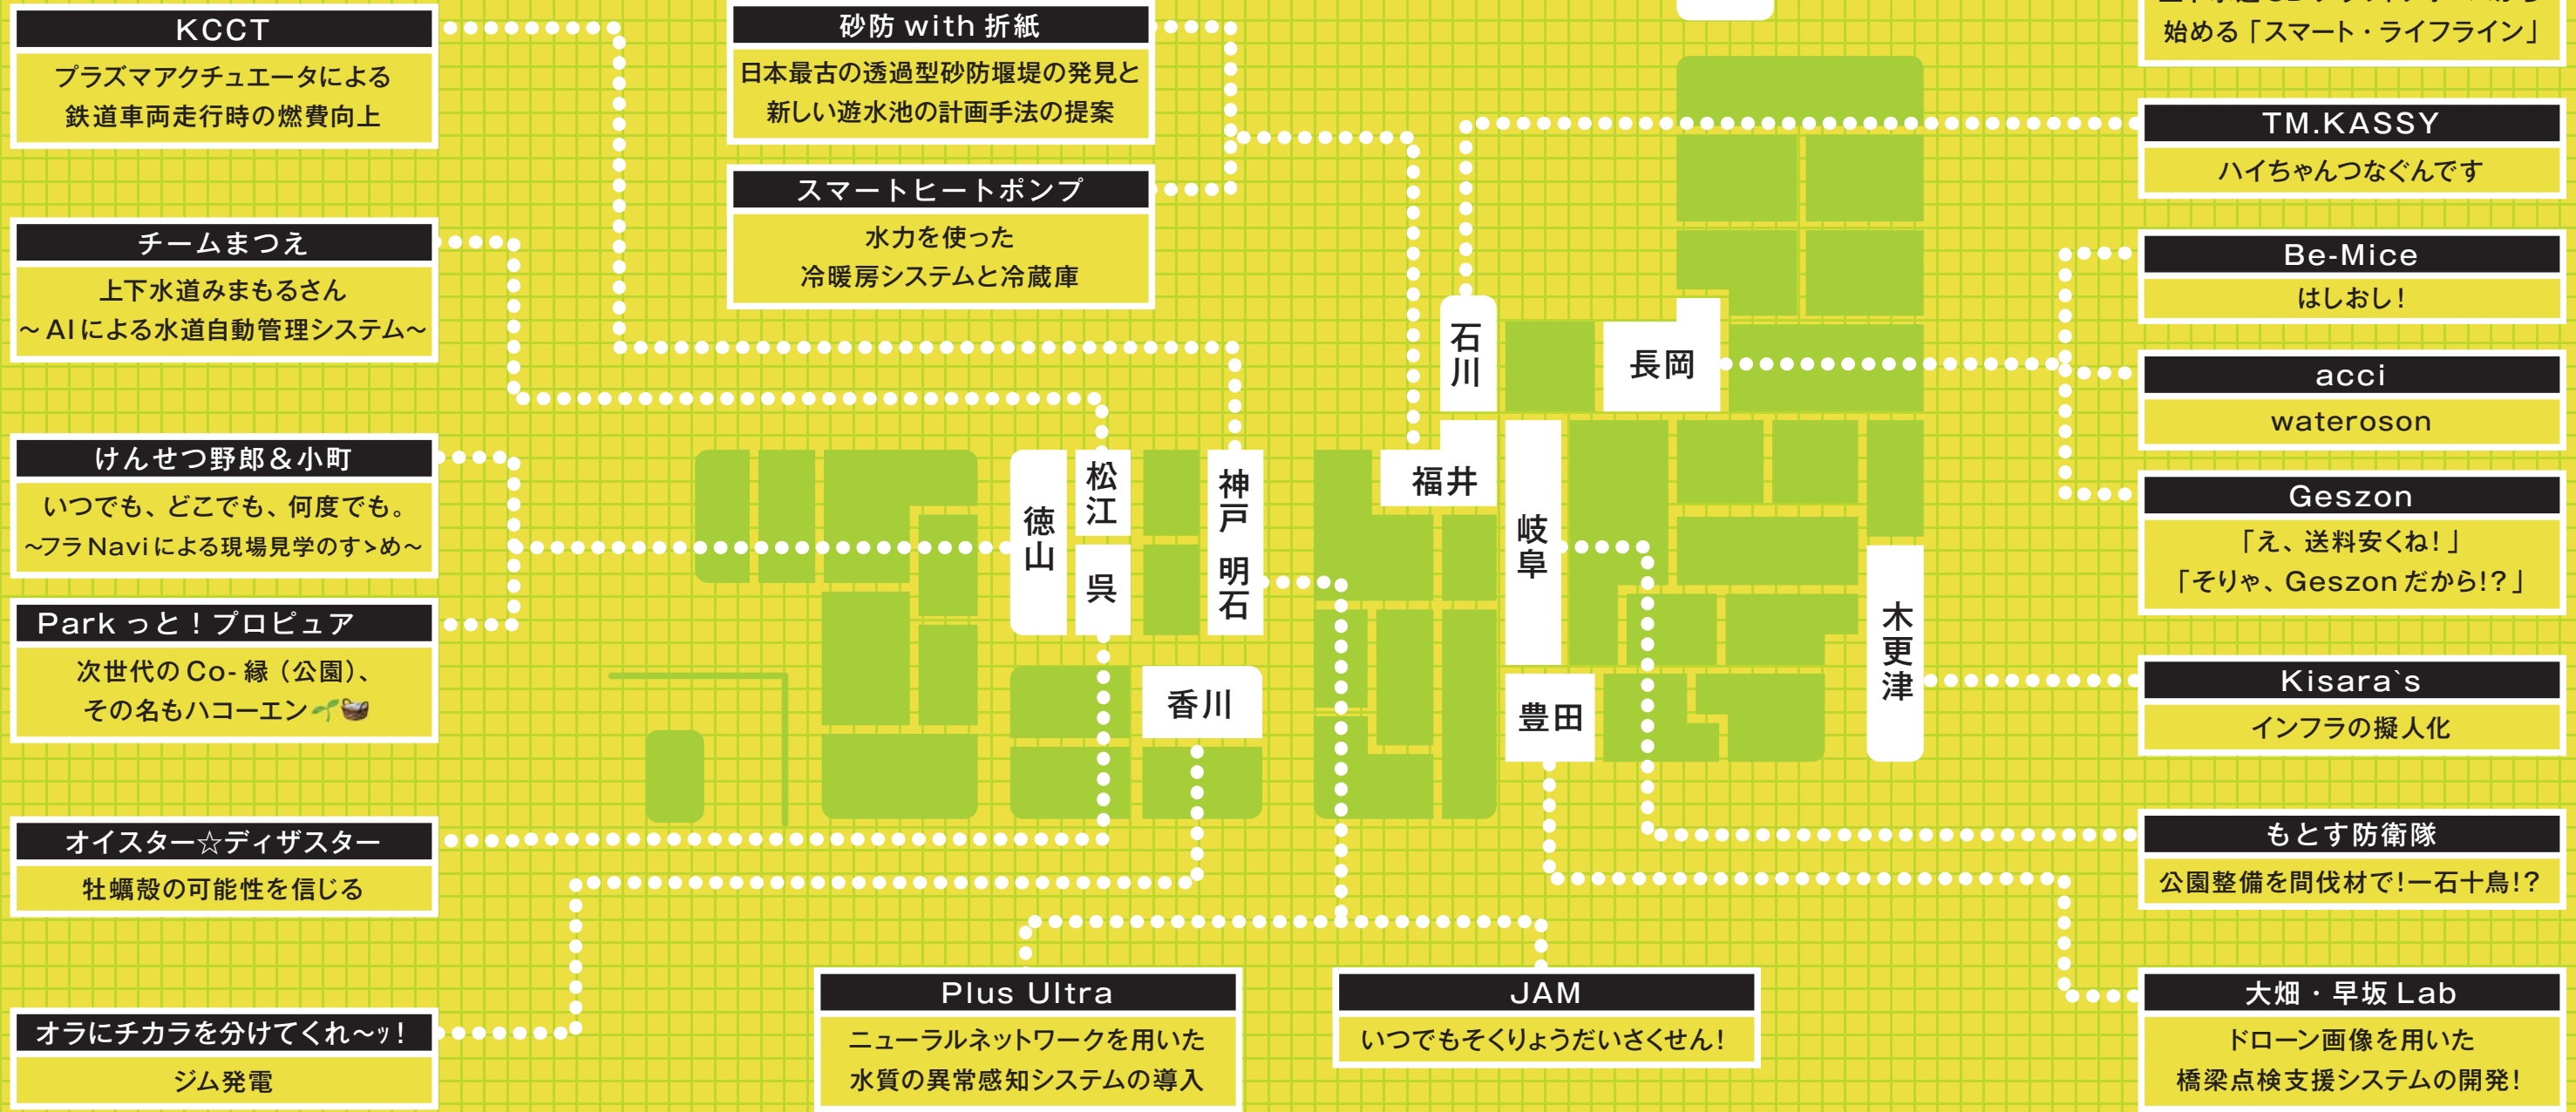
KCCT
プラズマアクチュエータによる鉄道車両走行時の燃費向上

砂防 with 折紙
日本最古の透過型砂防堰堤の発見と新しい遊水池の計画手法の提案

始める「スマート・ライフライン」

スマートヒートポンプ
水力を使った冷暖房システムと冷蔵庫

TM.KASSY
ハイちゃんつなぐんです

チームまつえ
上下水道みまもるさん ～AIによる水道自動管理システム～

Be-Mice
はしおし！

acci
wateroson

けんせつ野郎＆小町
いつでも、どこでも、何度でも。 ~フラNaviによる現場見学のすゝめ~

Geszon
「え、送料安くね！」 「そりゃ、Geszonだから!?」

Park っと！プロピュア
次世代のCo-縁（公園）、その名もハコーエン

Kisara`s
インフラの擬人化

石川
長岡
福井
松江
徳山
呉
神戸
明石
岐阜
香川
豊田
木更津

オイスター☆ディザスター
牡蠣殻の可能性を信じる

もとす防衛隊
公園整備を間伐材で!一石十鳥!?

オラにチカラを分けてくれ～ッ！
ジム発電

Plus Ultra
ニューラルネットワークを用いた水質の異常感知システムの導入

JAM
いつでもそくりょうだいさくせん！

大畑・早坂Lab
ドローン画像を用いた橋梁点検支援システムの開発！